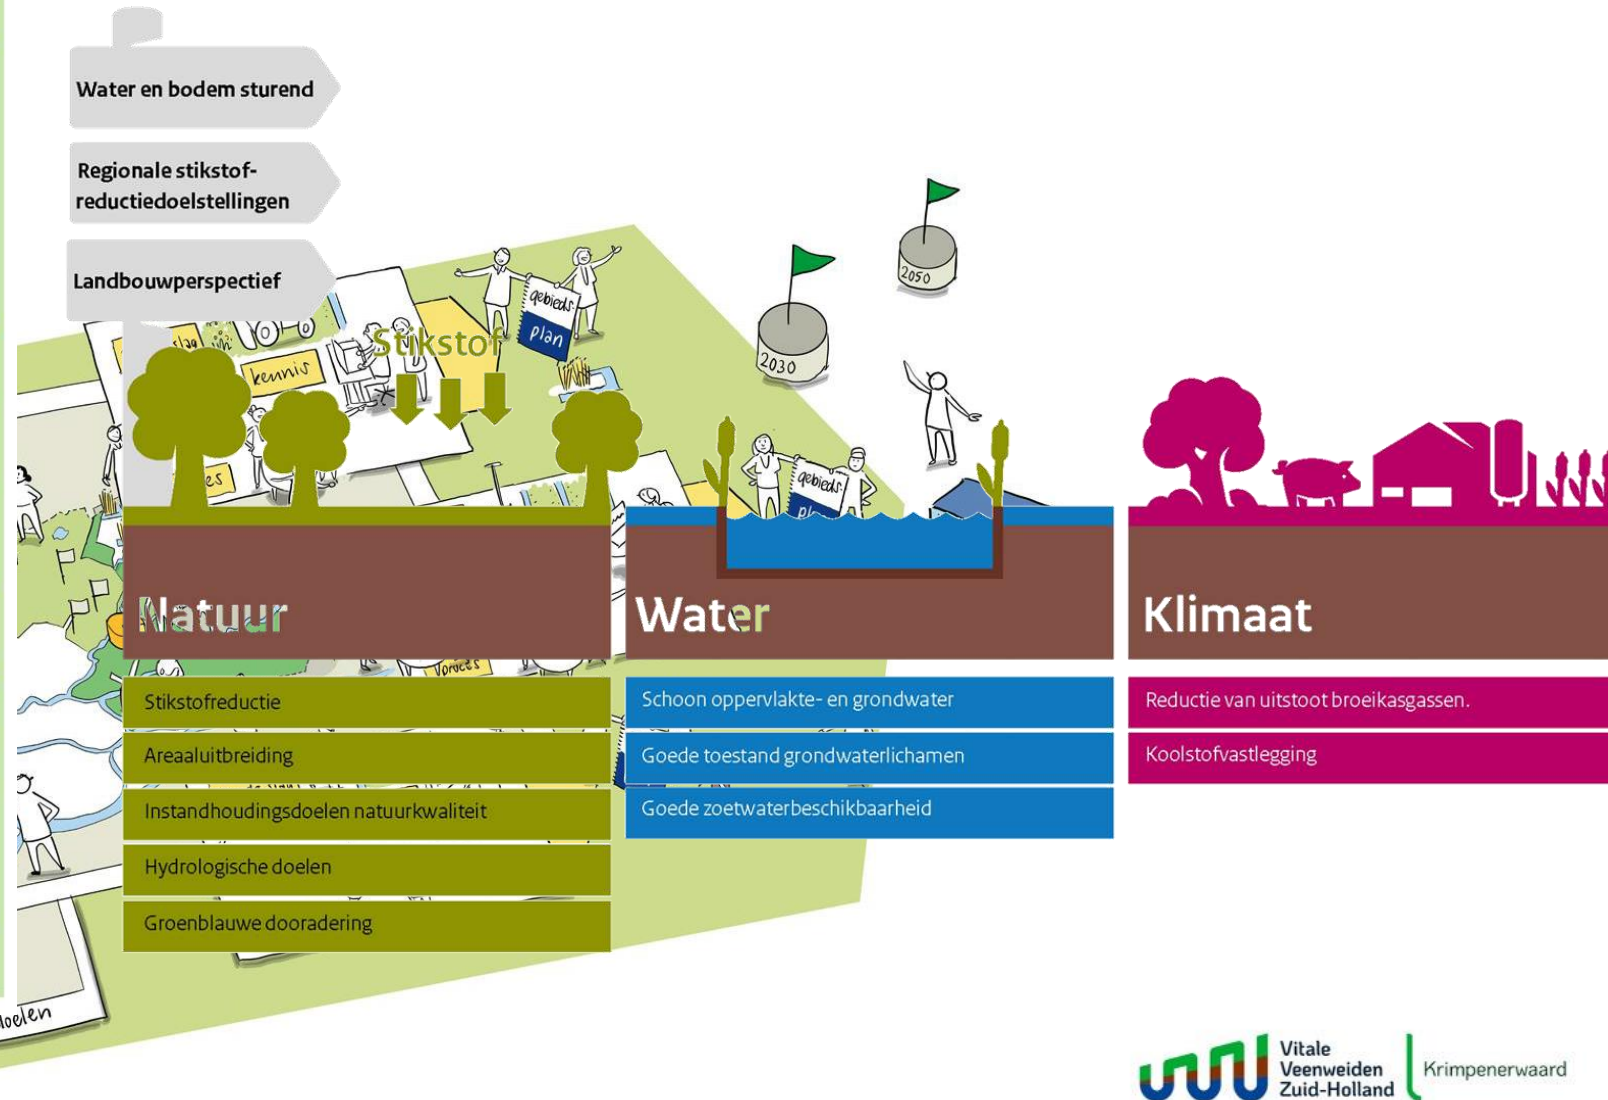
Water en bodem sturend

Regionale stikstofreductiedoelstellingen

Landbouwperspectief

kennis

gebieds plan

Stikstof

2030

2050

gebieds plan

Natuur

Water

Klimaat

Stikstofreductie

Areaaluitbreiding

Instandhoudingsdoelen natuurkwaliteit

Hydrologische doelen

Groenblauwe dooradering

Schoon oppervlakte- en grondwater

Goede toestand grondwaterlichamen

Goede zoetwaterbeschikbaarheid

Reductie van uitstoot broeikasgassen.

Koolstofvastlegging

doelen

Vitale Veenweiden Zuid-Holland

Krimpenerwaard